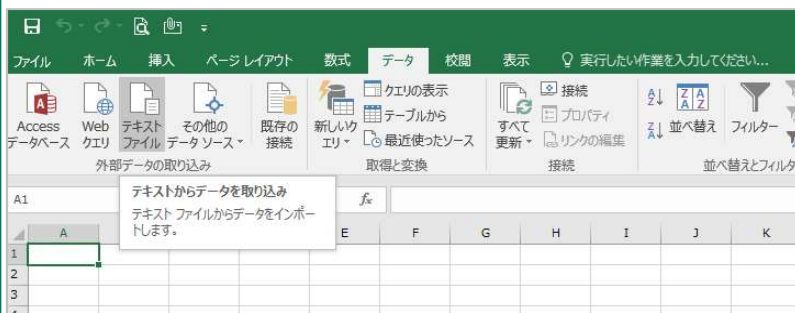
ファイル ホーム 挿入 ページ レイアウト 数式 データ 校閲 表示 実行したい作業を入力してください...

Access データベース
Web クエリ
テキスト ファイル
その他の データ ソース
外部データの取り込み

既存の 接続

新しいク エリ
クエリの表示
テーブルから
最近使ったソース
取得と変換

すべて 更新
接続
プロパティ
リンクの編集
接続

並べ替え
フィルター
並べ替えとフィルタ

テキストからデータを取り込み
テキスト ファイルからデータをインポートします。

A1

| | A | | | E | F | G | H | I | J | K |
|---|---|---|---|---|---|---|---|---|---|---|
| 1 | | | | | | | | | | |
| 2 | | | | | | | | | | |
| 3 | | | | | | | | | | |